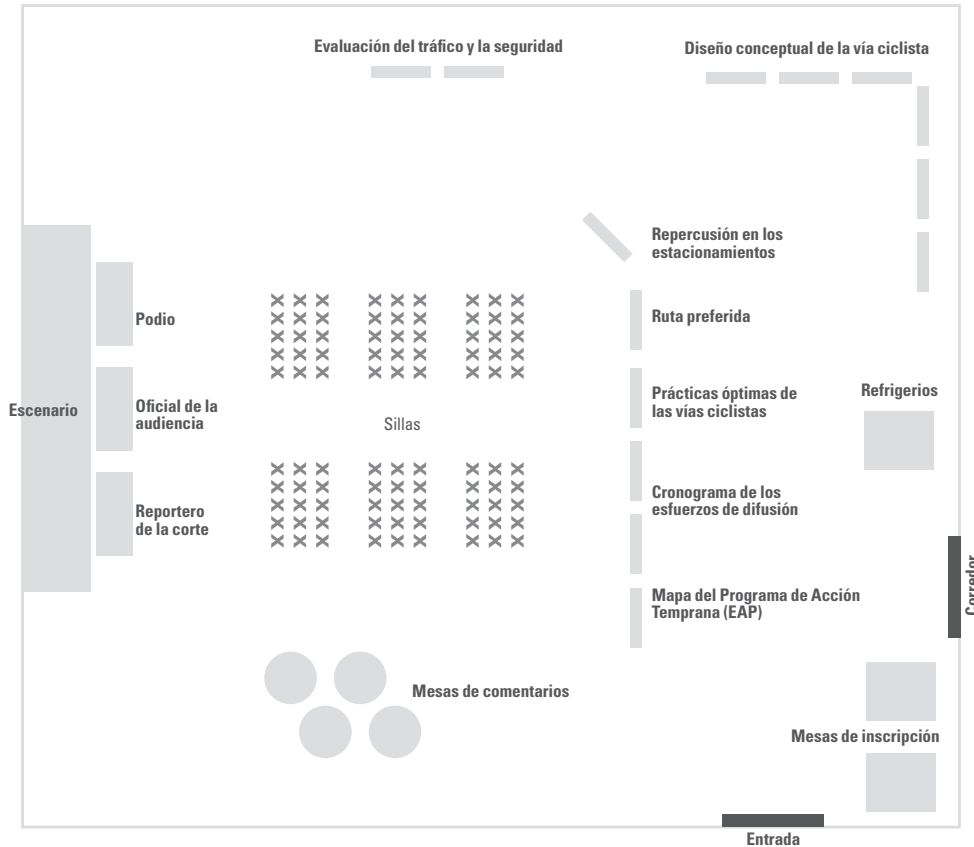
Evaluación del tráfico y la seguridad

Diseño conceptual de la vía ciclista

Repercusión en los estacionamientos

Ruta preferida

Prácticas óptimas de las vías ciclistas

Refrigerios

Cronograma de los esfuerzos de difusión

Mapa del Programa de Acción Temprana (EAP)

Escenario

Podio

Oficial de la audiencia

Reportero de la corte

Sillas

Mesas de comentarios

Mesas de inscripción

Corredor

Entrada